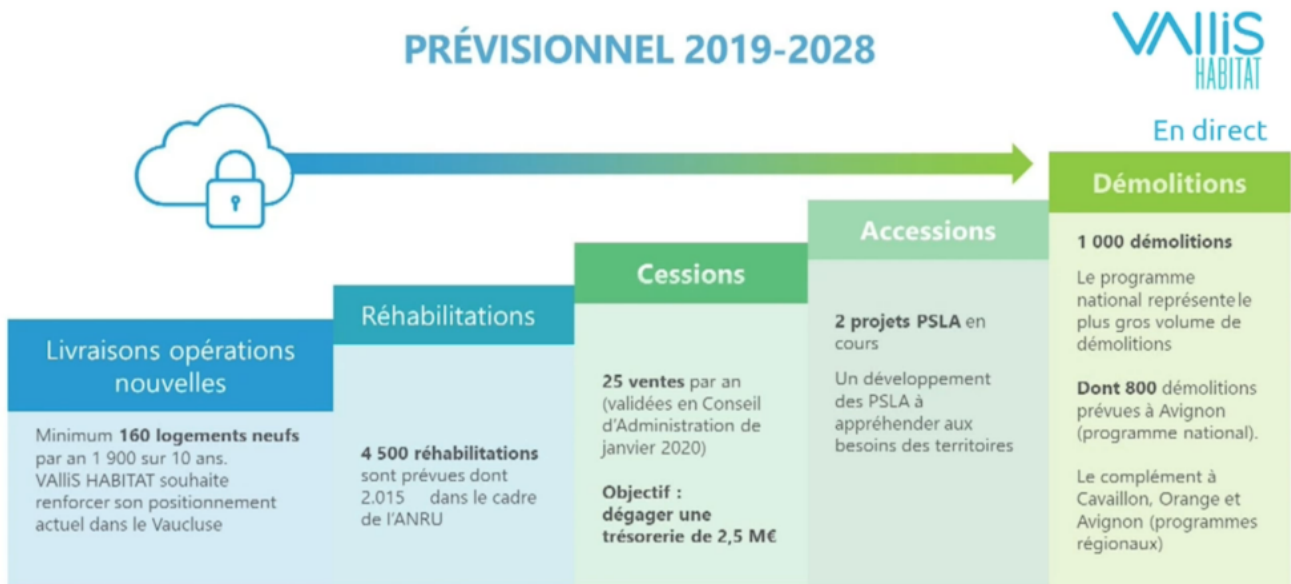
PRÉVISIONNEL 2019-2028

VALLIS HABITAT

En direct

Livraisons opérations nouvelles

Minimum 160 logements neufs par an 1 900 sur 10 ans. VAllIS HABITAT souhaite renforcer son positionnement actuel dans le Vaucluse

Réhabilitations

4 500 réhabilitations sont prévues dont 2.015 dans le cadre de l'ANRU

Cessions

25 ventes par an (validées en Conseil d'Administration de janvier 2020)

Objectif : dégager une trésorerie de 2,5 M€

Accessions

2 projets PSLA en cours

Un développement des PSLA à appréhender aux besoins des territoires

Démolitions

1 000 démolitions

Le programme national représente le plus gros volume de démolitions

Dont 800 démolitions prévues à Avignon (programme national).

Le complément à Cavaillon, Orange et Avignon (programmes régionaux)